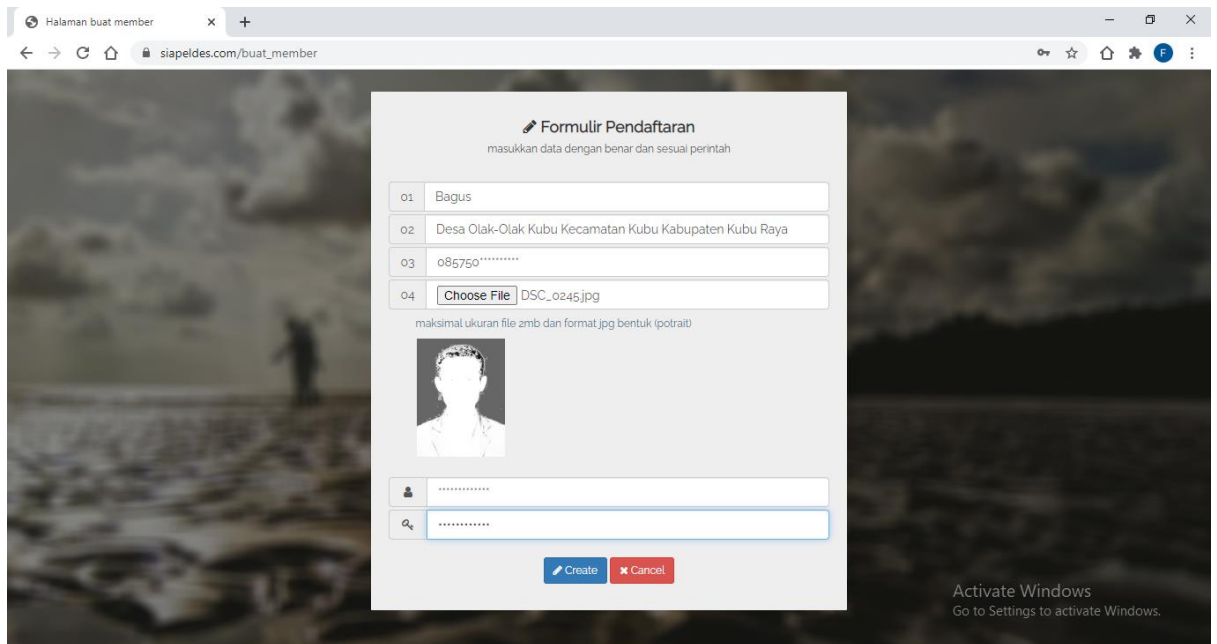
Halaman buat member × +
← → C siapeldes.com/buat_member
F

Formulir Pendaftaran
masukkan data dengan benar dan sesuai perintah

01 Bagus
02 Desa Olak-Olak Kubu Kecamatan Kubu Kabupaten Kubu Raya
03 085750··········
04 Choose File DSC_0245.jpg
maksimal ukuran file 2mb dan format jpg bentuk (potrait)

··············
·············

Create Cancel

Activate Windows
Go to Settings to activate Windows.